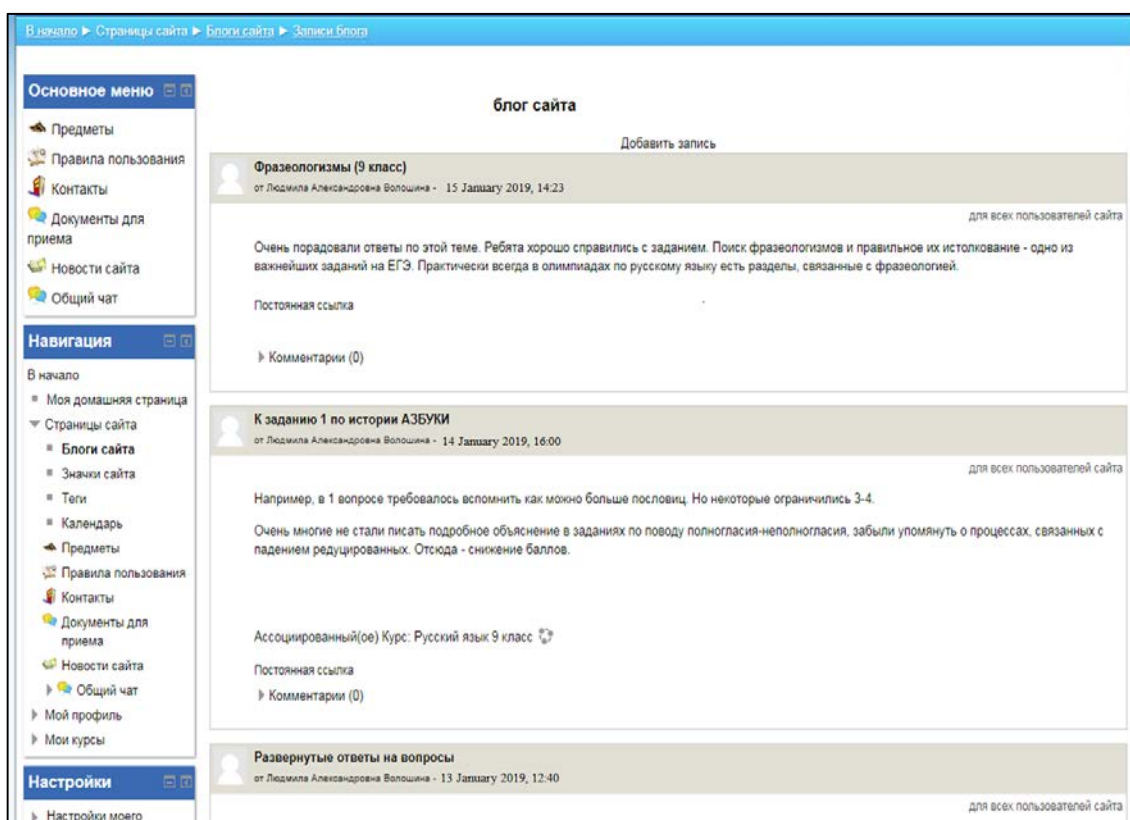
В начало ► Страницы сайта ► Блоги сайта ► Записи блога

Основное меню

Предметы

Правила пользования

Контакты

Документы для приема

Новости сайта

Общий чат

Навигация

В начало

Моя домашняя страница

Страницы сайта

Блоги сайта

Значки сайта

Теги

Календарь

Предметы

Правила пользования

Контакты

Документы для приема

Новости сайта

Общий чат

Мой профиль

Мои курсы

Настройки

Настройки моего

блог сайта

Добавить запись

Фразеологизмы (9 класс)

от Людмила Александровна Волошина - 15 January 2019, 14:23

для всех пользователей сайта

Очень порадовали ответы по этой теме. Ребята хорошо справились с заданием. Поиск фразеологизмов и правильное их истолкование - одно из важнейших заданий на ЕГЭ. Практически всегда в олимпиадах по русскому языку есть разделы, связанные с фразеологией.

Постоянная ссылка

Комментарии (0)

К заданию 1 по истории АЗБУКИ

от Людмила Александровна Волошина - 14 January 2019, 16:00

для всех пользователей сайта

Например, в 1 вопросе требовалось вспомнить как можно больше пословиц. Но некоторые ограничились 3-4.

Очень многие не стали писать подробное объяснение в заданиях по поводу полногласия-неполногласия, забыли упомянуть о процессах, связанных с падением редуцированных. Отсюда - снижение баллов.

Ассоциированный(ое) Курс: Русский язык 9 класс

Постоянная ссылка

Комментарии (0)

Развернутые ответы на вопросы

от Людмила Александровна Волошина - 13 January 2019, 12:40

для всех пользователей сайта